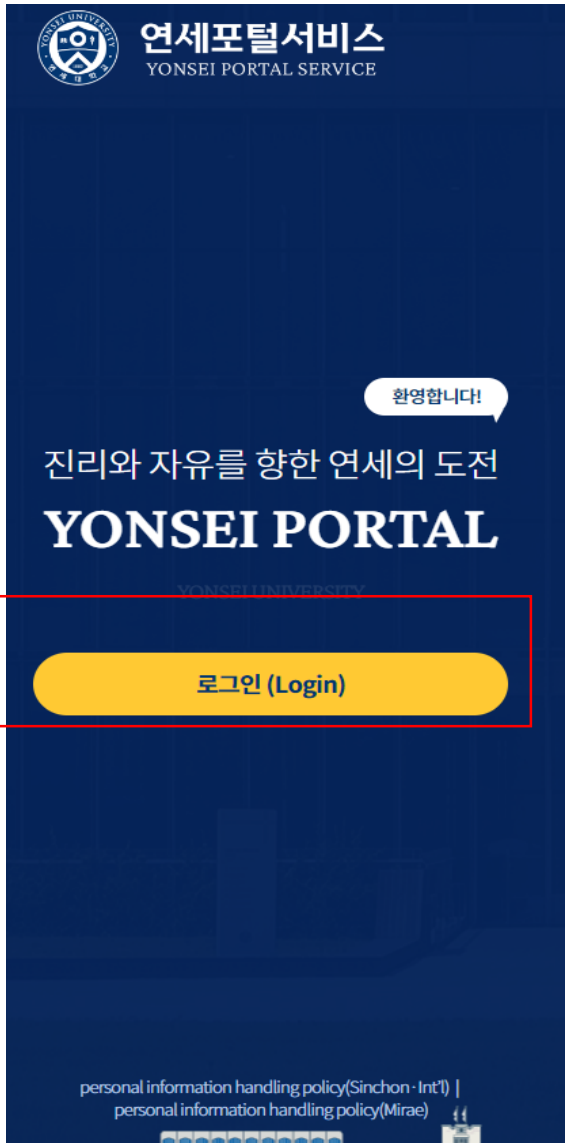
연세포털서비스
YONSEI PORTAL SERVICE

환영합니다!

진리와 자유를 향한 연세의 도전

YONSEI PORTAL

YONSEI UNIVERSITY

로그인 (Login)

personal information handling policy(Sinchon · Int'l) | personal information handling policy(Mirae)